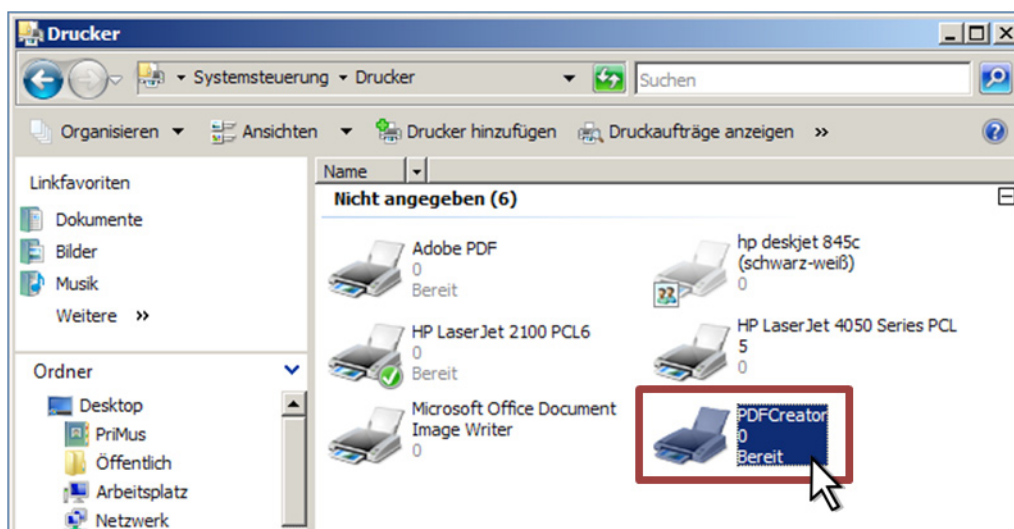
Drucker

Systemsteuerung ▸ Drucker

Suchen

Organisieren ▾ Ansichten ▾ Drucker hinzufügen Druckaufträge anzeigen »

Linkfavoriten

Dokumente

Bilder

Musik

Weitere »

Ordner

Desktop

PriMus

Öffentlich

Arbeitsplatz

Netzwerk

Name

Nicht angegeben (6)

Adobe PDF
0
Bereit

hp deskjet 845c (schwarz-weiß)
0

HP LaserJet 2100 PCL6
0
Bereit

HP LaserJet 4050 Series PCL 5
0

Microsoft Office Document Image Writer
0

PDFCreator
0
Bereit